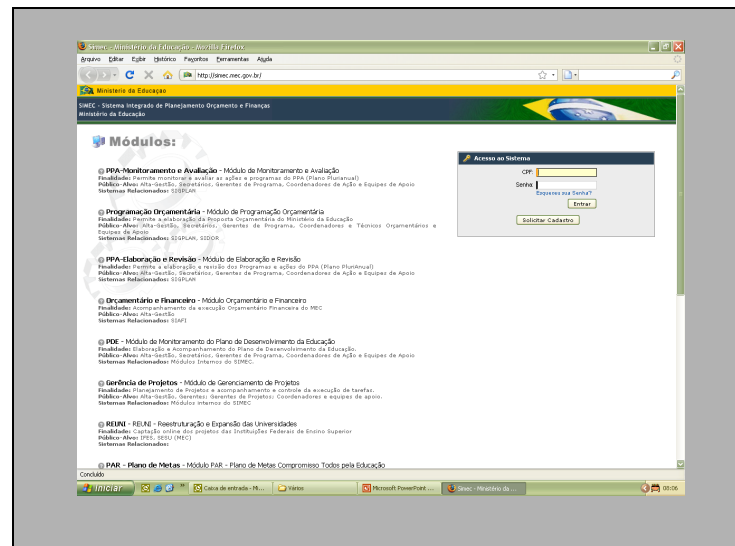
Simec - Ministério da Educação - Mozilla Firefox

Arquivo Editar Exibir Histórico Favoritos Ferramentas Ajuda

http://simec.mec.gov.br/

Ministério da Educação

SIMEC - Sistema Integrado de Planejamento Orçamento e Finanças
Ministério da Educação

Módulos:

PPA-Monitoramento e Avaliação - Módulo de Monitoramento e Avaliação
Finalidade: Permite monitorar e avaliar as ações e programas do PPA (Plano Plurianual)
Público-Alvo: Alta-Gestão, Secretários, Gerentes de Programa, Coordenadores de Ação e Equipes de Apoio
Sistemas Relacionados: SIGPLAN

Programação Orçamentária - Módulo de Programação Orçamentária
Finalidade: Permite a elaboração da Proposta Orçamentária do Ministério da Educação
Público-Alvo: Alta-Gestão, Secretários, Gerentes de Programa, Coordenadores e Técnicos Orçamentários e Equipes de Apoio
Sistemas Relacionados: SIGPLAN, SIDOR

PPA-Elaboração e Revisão - Módulo de Elaboração e Revisão
Finalidade: Permite a elaboração e revisão dos Programas e ações do PPA (Plano PluriAnual)
Público-Alvo: Alta-Gestão, Secretários, Gerentes de Programa, Coordenadores de Ação e Equipes de Apoio
Sistemas Relacionados: SIGPLAN

Orçamentário e Financeiro - Módulo Orçamentário e Financeiro
Finalidade: Acompanhamento da execução Orçamentária Financeira do MEC
Público-Alvo: Alta-Gestão
Sistemas Relacionados: SIAFI

PDE - Módulo de Monitoramento do Plano de Desenvolvimento da Educação
Finalidade: Elaboração e Acompanhamento do Plano de Desenvolvimento da Educação.
Público-Alvo: Alta-Gestão, Secretários, Gerentes de Programa, Coordenadores de Ação e Equipes de Apoio
Sistemas Relacionados: Módulos Internos do SIMEC.

Gerência de Projetos - Módulo de Gerenciamento de Projetos
Finalidade: Planejamento de Projetos e acompanhamento e controle da execução de tarefas.
Público-Alvo: Alta-Gestão, Gerentes; Gerentes de Projetos; Coordenadores e equipes de apoio.
Sistemas Relacionados: Módulos internos do SIMEC

REUNI - REUNI - Reestruturação e Expansão das Universidades
Finalidade: Captação online dos projetos das Instituições Federais de Ensino Superior
Público-Alvo: IFES, SESU (MEC)
Sistemas Relacionados:

PAR - Plano de Metas - Módulo PAR - Plano de Metas Compromisso Todos pela Educação

Acesso ao Sistema
CPF:
Senha:
Esqueceu sua Senha?
Entrar
Solicitar Cadastro

Concluído

Iniciar | Caixa de entrada - Mi... | Vários | Microsoft PowerPoint ... | Simec - Ministério da ... | 08:06